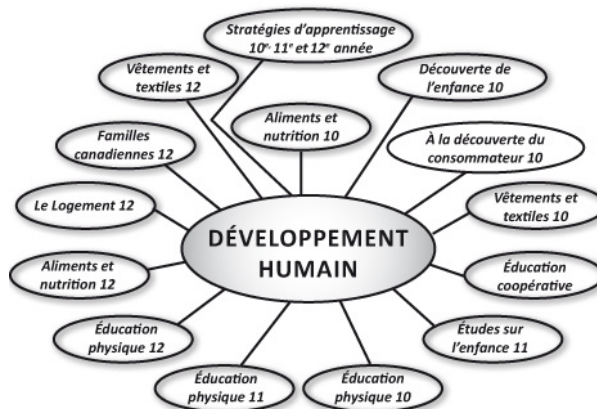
Stratégies d'apprentissage $10^e$, $11^e$ et $12^e$ année

Vêtements et textiles 12

Aliments et nutrition 10

Découverte de l'enfance 10

Familles canadiennes 12

À la découverte du consommateur 10

Le Logement 12

DÉVELOPPEMENT HUMAIN

Vêtements et textiles 10

Aliments et nutrition 12

Éducation coopérative

Éducation physique 12

Études sur l'enfance 11

Éducation physique 11

Éducation physique 10